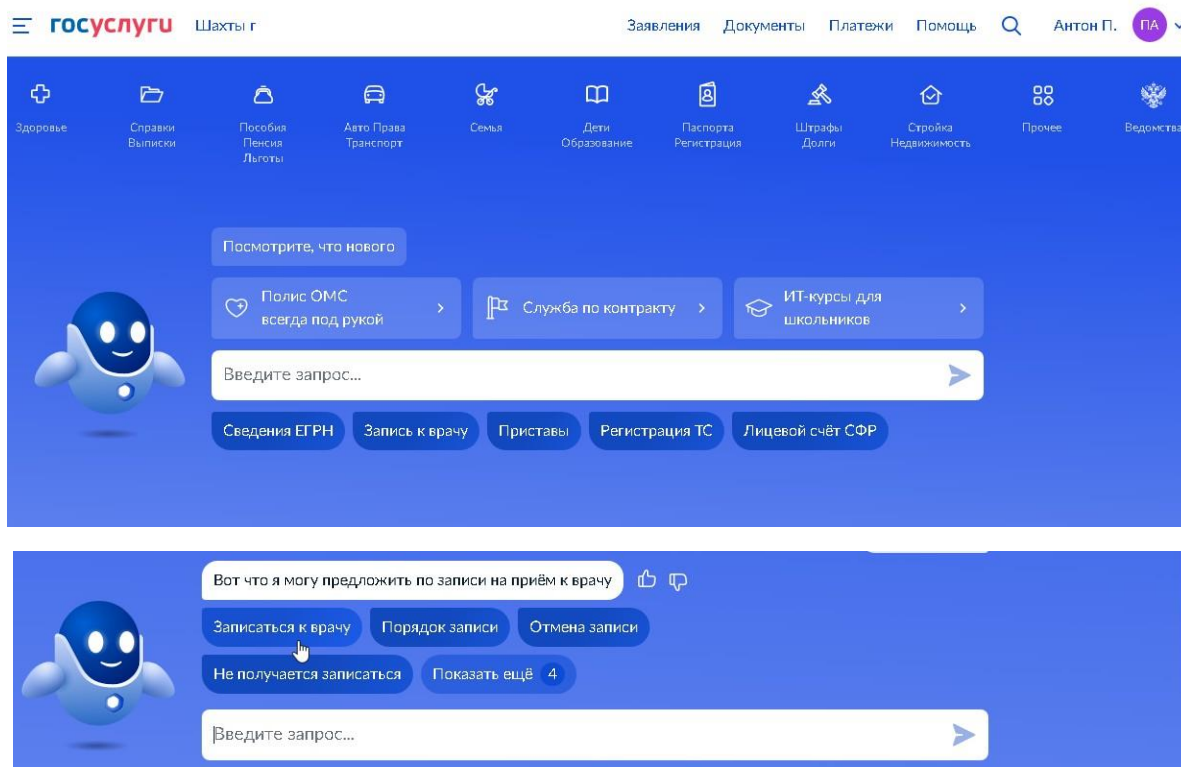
госуслуги Шахты г

Заявления Документы Платежи Помощь Антон П. ПА

Здоровье
Справки Выписки
Пособия Пенсия Льготы
Авто Права Транспорт
Семья
Дети Образование
Паспорта Регистрация
Штрафы Долги
Стройка Недвижимость
Прочее
Ведомства

Посмотрите, что нового

Полис ОМС всегда под рукой >
Служба по контракту >
ИТ-курсы для школьников >

Введите запрос...

Сведения ЕГРН
Запись к врачу
Приставы
Регистрация ТС
Лицевой счёт СФР

Вот что я могу предложить по записи на приём к врачу

Записаться к врачу
Порядок записи
Отмена записи
Не получается записаться
Показать ещё 4

Введите запрос...